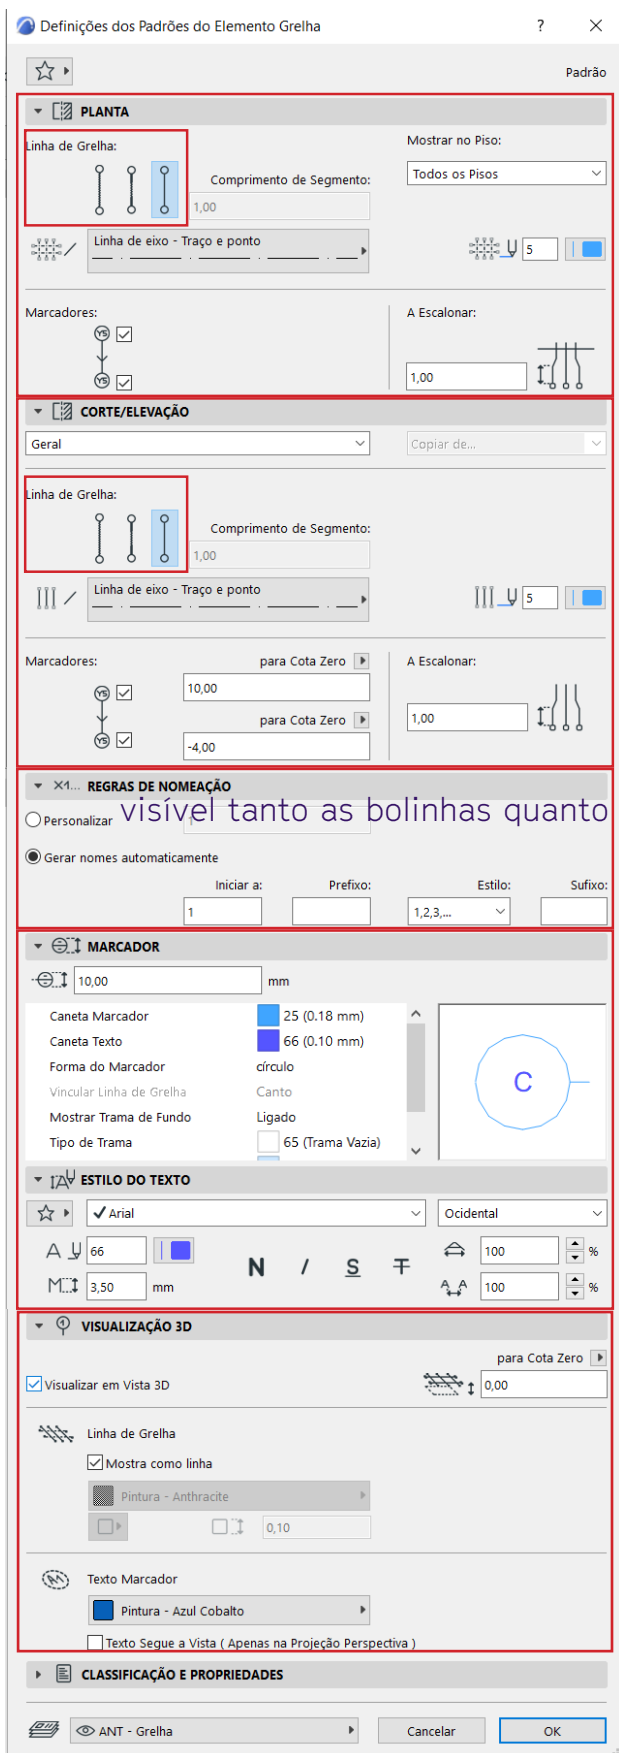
Definições dos Padrões do Elemento Grelha ? ×

Padrão

PLANTA

Linha de Grelha:

Comprimento de Segmento:

1,00

Mostrar no Piso:

Todos os Pisos

Linha de eixo - Traço e ponto

5

Marcadores:

A Escalonar:

1,00

CORTE/ELEVAÇÃO

Geral

Copiar de...

Linha de Grelha:

Comprimento de Segmento:

1,00

Linha de eixo - Traço e ponto

5

Marcadores:

para Cota Zero

10,00

para Cota Zero

-4,00

A Escalonar:

1,00

REGRAS DE NOMEAÇÃO

Personalizar

visível tanto as bolinhas quanto

Gerar nomes automaticamente

Iniciar a: Prefixo: Estilo: Sufixo:

1

1,2,3,...

MARCADOR

10,00 mm

| | |
|---|---|
| Caneta Marcador | 25 (0.18 mm) |
| Caneta Texto | 66 (0.10 mm) |
| Forma do Marcador | círculo |
| Vincular Linha de Grelha | Canto |
| Mostrar Trama de Fundo | Ligado |
| Tipo de Trama | 65 (Trama Vazia) |

C

ESTILO DO TEXTO

Arial

Ocidental

66

100 %

3,50 mm

N I S T

100 %

VISUALIZAÇÃO 3D

para Cota Zero

Visualizar em Vista 3D

0,00

Linha de Grelha

Mostra como linha

Pintura - Anthracite

0,10

Texto Marcador

Pintura - Azul Cobalto

Texto Segue a Vista ( Apenas na Projeção Perspectiva )

CLASSIFICAÇÃO E PROPRIEDADES

ANT - Grelha

Cancelar

OK